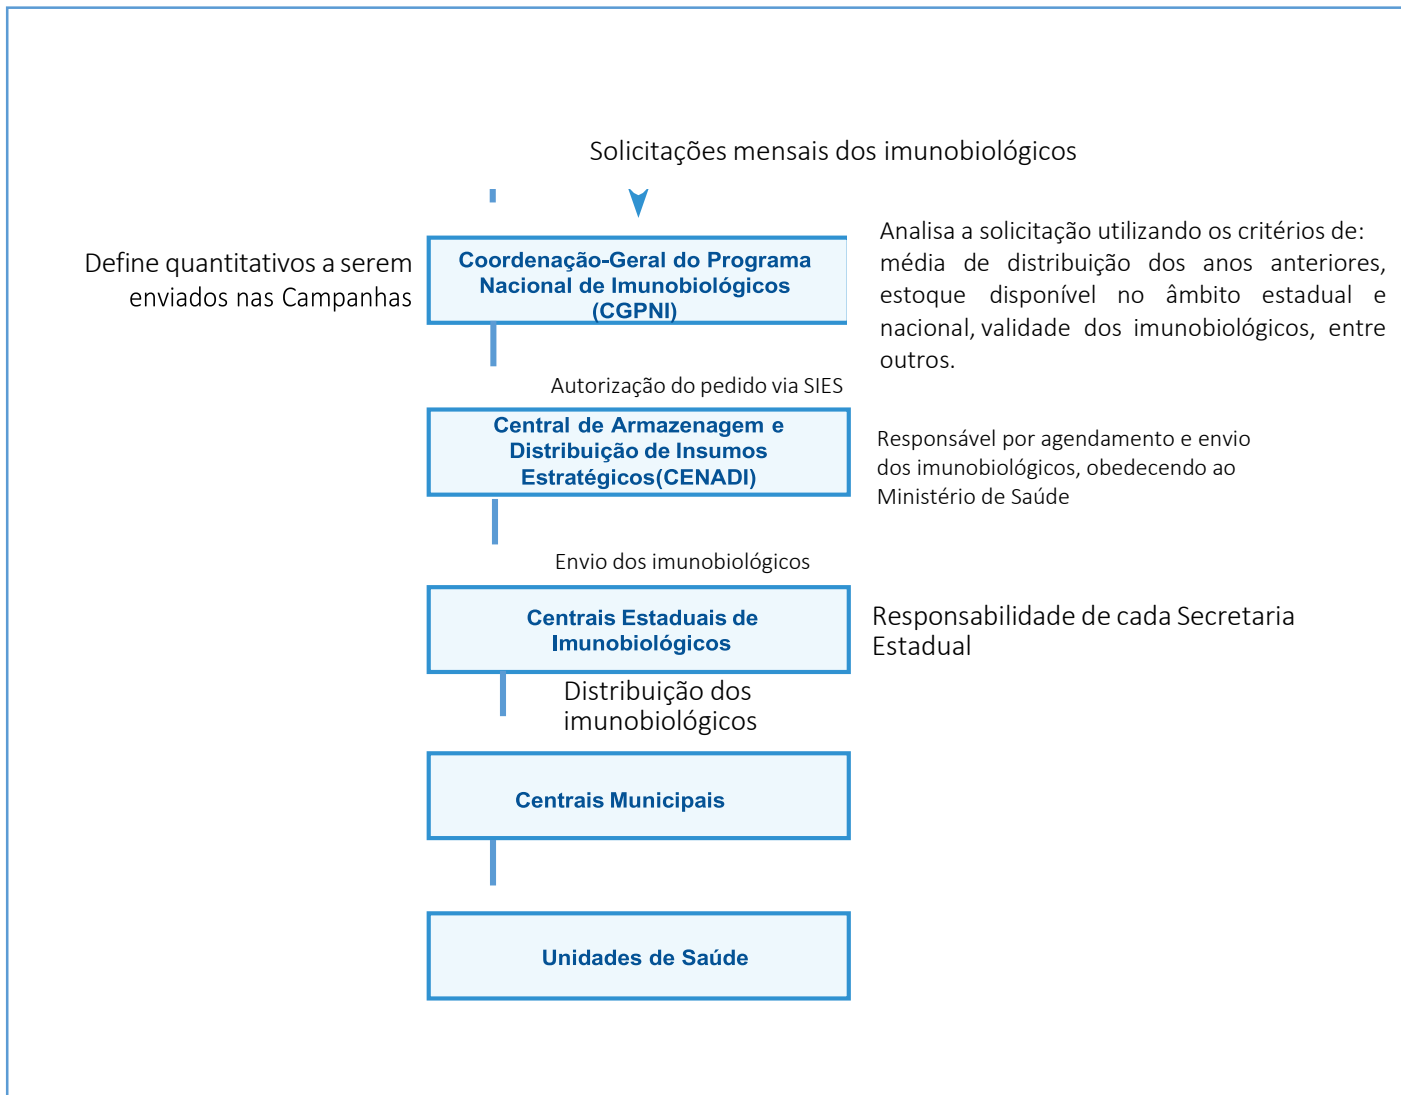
Solicitações mensais dos imunobiológicos

Define quantitativos a serem enviados nas Campanhas

Coordenação-Geral do Programa Nacional de Imunobiológicos (CGPNI)

Analisa a solicitação utilizando os critérios de: média de distribuição dos anos anteriores, estoque disponível no âmbito estadual e nacional, validade dos imunobiológicos, entre outros.

Autorização do pedido via SIES

Central de Armazenagem e Distribuição de Insumos Estratégicos(CENADI)

Responsável por agendamento e envio dos imunobiológicos, obedecendo ao Ministério de Saúde

Envio dos imunobiológicos

Centrais Estaduais de Imunobiológicos

Responsabilidade de cada Secretaria Estadual

Distribuição dos imunobiológicos

Centrais Municipais

Unidades de Saúde